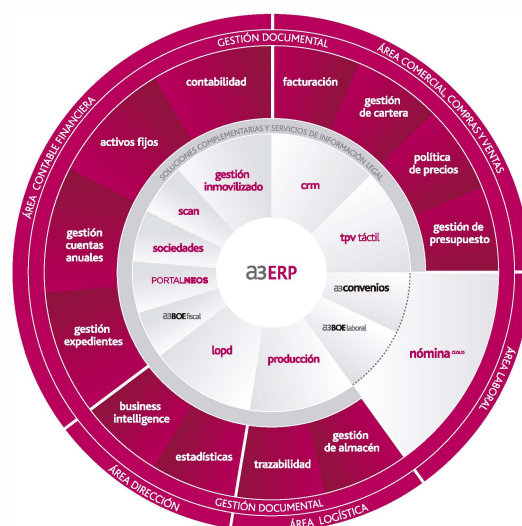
GESTIÓN DOCUMENTAL

ÁREA COMERCIAL COMPRAS Y VENTAS

ÁREA CONTABLE FINANCIERA

contabilidad

facturación

gestión de cartera

activos fijos

política de precios

gestión de presupuesto

SOLUCIONES COMPLEMENTARIAS Y SERVICIOS DE INFORMACIÓN LEGAL

gestión inmovilizado

crm

scan

tpv táctil

gestión cuentas anuales

sociedades

a3ERP

PORTALNEOS

a3convenios

a3BOEfiscal

a3BOElaboral

ÁREA LABORAL

nómina CLOUD

gestión expedientes

lopd

producción

business intelligence

gestión de almacén

estadísticas

trazabilidad

ÁREA DIRECCIÓN

GESTIÓN DOCUMENTAL

ÁREA LOGÍSTICA